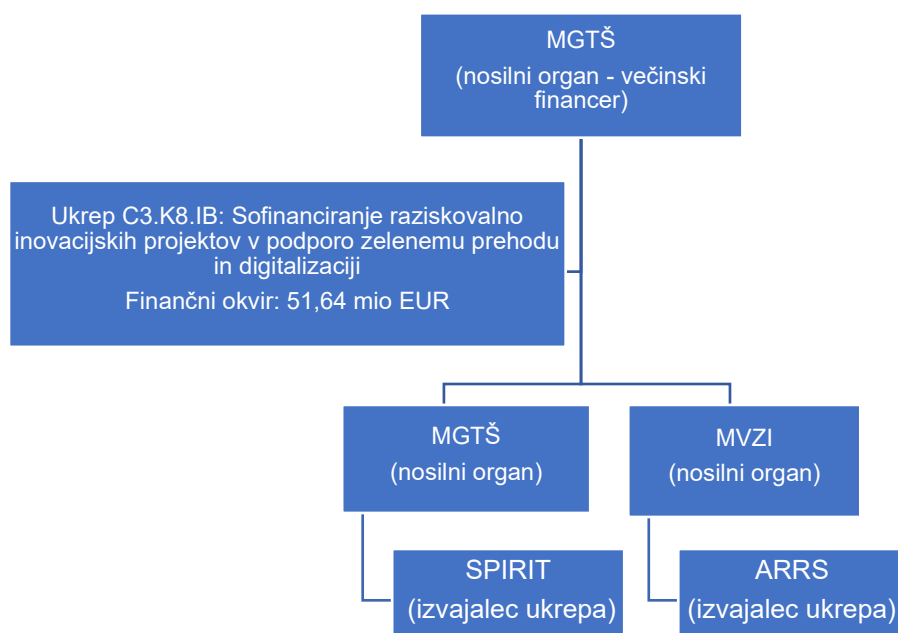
MGTŠ
(nosilni organ - večinski financer)

Ukrep C3.K8.IB: Sofinanciranje raziskovalno inovacijskih projektov v podporo zelenemu prehodu in digitalizaciji
Finančni okvir: 51,64 mio EUR

MGTŠ
(nosilni organ)

MVZI
(nosilni organ)

SPIRIT
(izvajalec ukrepa)

ARRS
(izvajalec ukrepa)